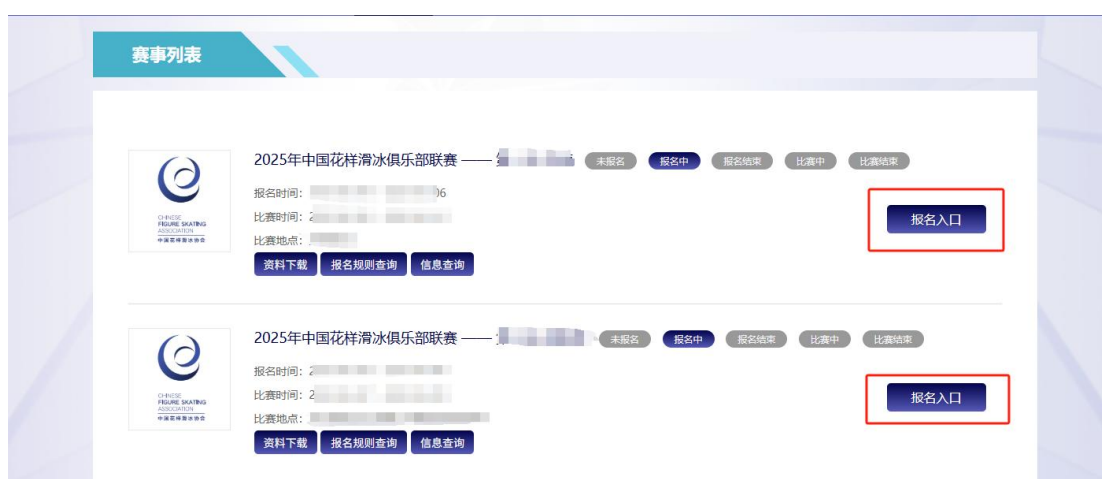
赛事列表

CHINESE FIGURE SKATING ASSOCIATION 中国花样滑冰协会

2025年中国花样滑冰俱乐部联赛 —— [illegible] 未报名 报名中 报名结束 比赛中 比赛结束

报名时间: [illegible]6

比赛时间: 2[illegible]

比赛地点: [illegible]

资料下载 报名规则查询 信息查询

报名入口

CHINESE FIGURE SKATING ASSOCIATION 中国花样滑冰协会

2025年中国花样滑冰俱乐部联赛 —— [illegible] 未报名 报名中 报名结束 比赛中 比赛结束

报名时间: 2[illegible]

比赛时间: 2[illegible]

比赛地点: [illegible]

资料下载 报名规则查询 信息查询

报名入口